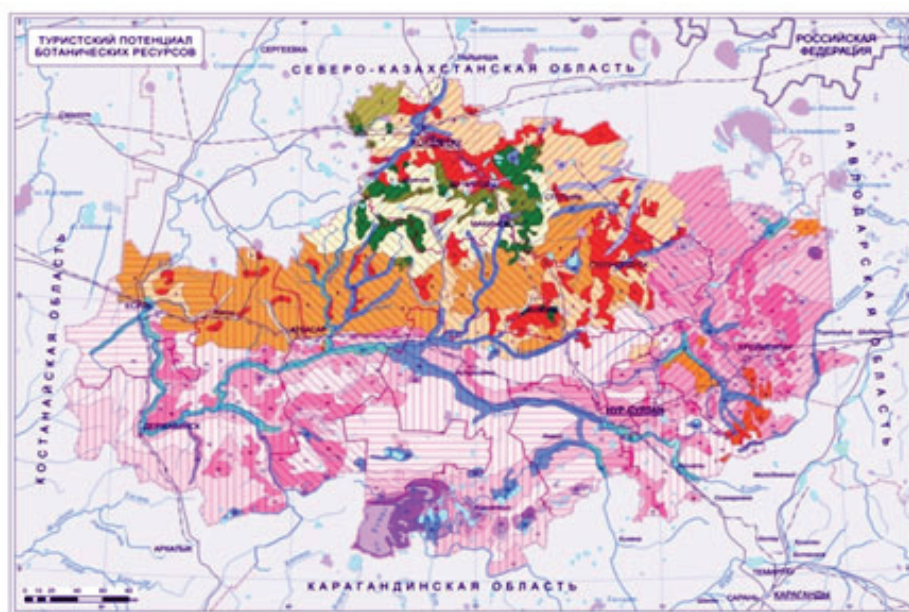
ТУРИСТСКИЙ ПОТЕНЦИАЛ БОТАНИЧЕСКИХ РЕСУРСОВ

СЕВЕРО-КАЗАХСТАНСКАЯ ОБЛАСТЬ

РОССИЙСКАЯ ФЕДЕРАЦИЯ

КОСТАНАЙСКАЯ ОБЛАСТЬ

ПАВЛОДАРСКАЯ ОБЛАСТЬ

НУР-СУЛТАН

ДЕРЖАВИНСК

АРКАЛЫК

КАРАГАНДИНСКАЯ ОБЛАСТЬ

КАРАГАНДЫ